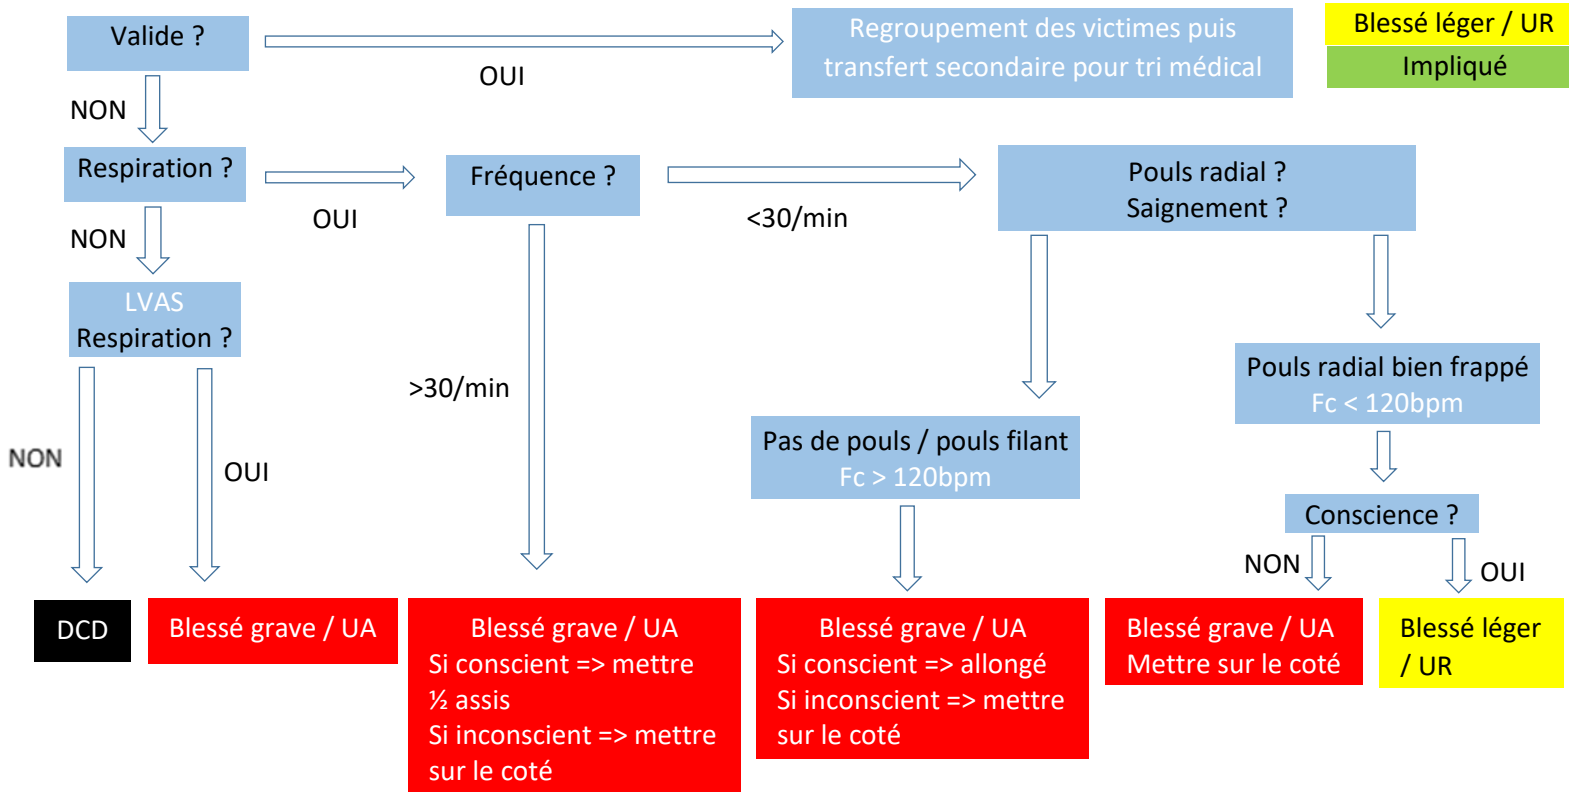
Valide ?

OUI

Regroupement des victimes puis transfert secondaire pour tri médical

Blessé léger / UR

Impliqué

NON

Respiration ?

OUI

Fréquence ?

<30/min

Pouls radial ?
Saignement ?

NON

LVAS
Respiration ?

>30/min

Pouls radial bien frappé
Fc < 120bpm

NON

OUI

Pas de pouls / pouls filant
Fc > 120bpm

Conscience ?

NON

OUI

DCD

Blessé grave / UA

Blessé grave / UA
Si conscient => mettre ½ assis
Si inconscient => mettre sur le coté

Blessé grave / UA
Si conscient => allongé
Si inconscient => mettre sur le coté

Blessé grave / UA
Mettre sur le coté

Blessé léger / UR